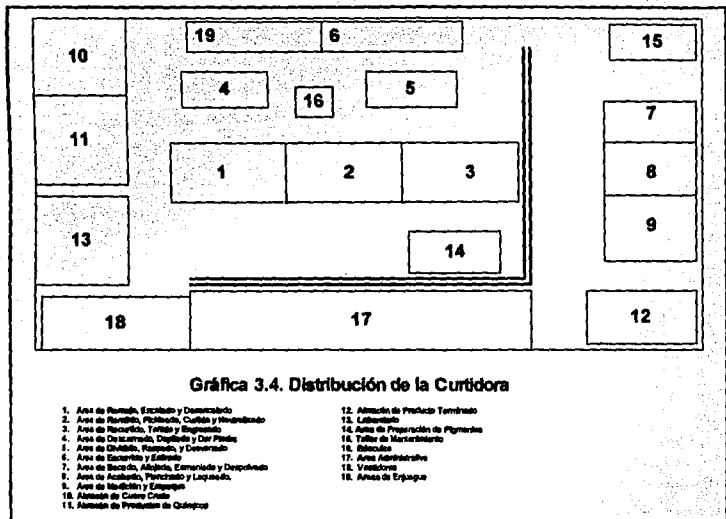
19
6
15
10
4
16
5
7
11
1
2
3
8
9
13
14
18
17
12

Gráfica 3.4. Distribución de la Curtidora

1. Area de Remojo, Encalado y Descarnado
2. Area de Rendido, Piclado, Curtido y Neutralizado
3. Area de Recurtido, Teñido y Engrasado
4. Area de Descarnado, Dividido y Dar Pieles
5. Area de Dividido, Rebajado, y Desvenado
6. Area de Escurrido y Estirado
7. Area de Secado, Aflojado, Esmerilado y Desempolvado
8. Area de Acabado, Planchado y Laqueado.
9. Area de Medición y Empaque
10. Almacén de Cuero Crudo
11. Almacén de Productos de Químicos
12. Almacén de Producto Terminado
13. Laboratorio
14. Area de Preparación de Pigmentos
15. Taller de Mantenimiento
16. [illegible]
17. Area Administrativa
18. Vestidores
19. Areas de Enjuague